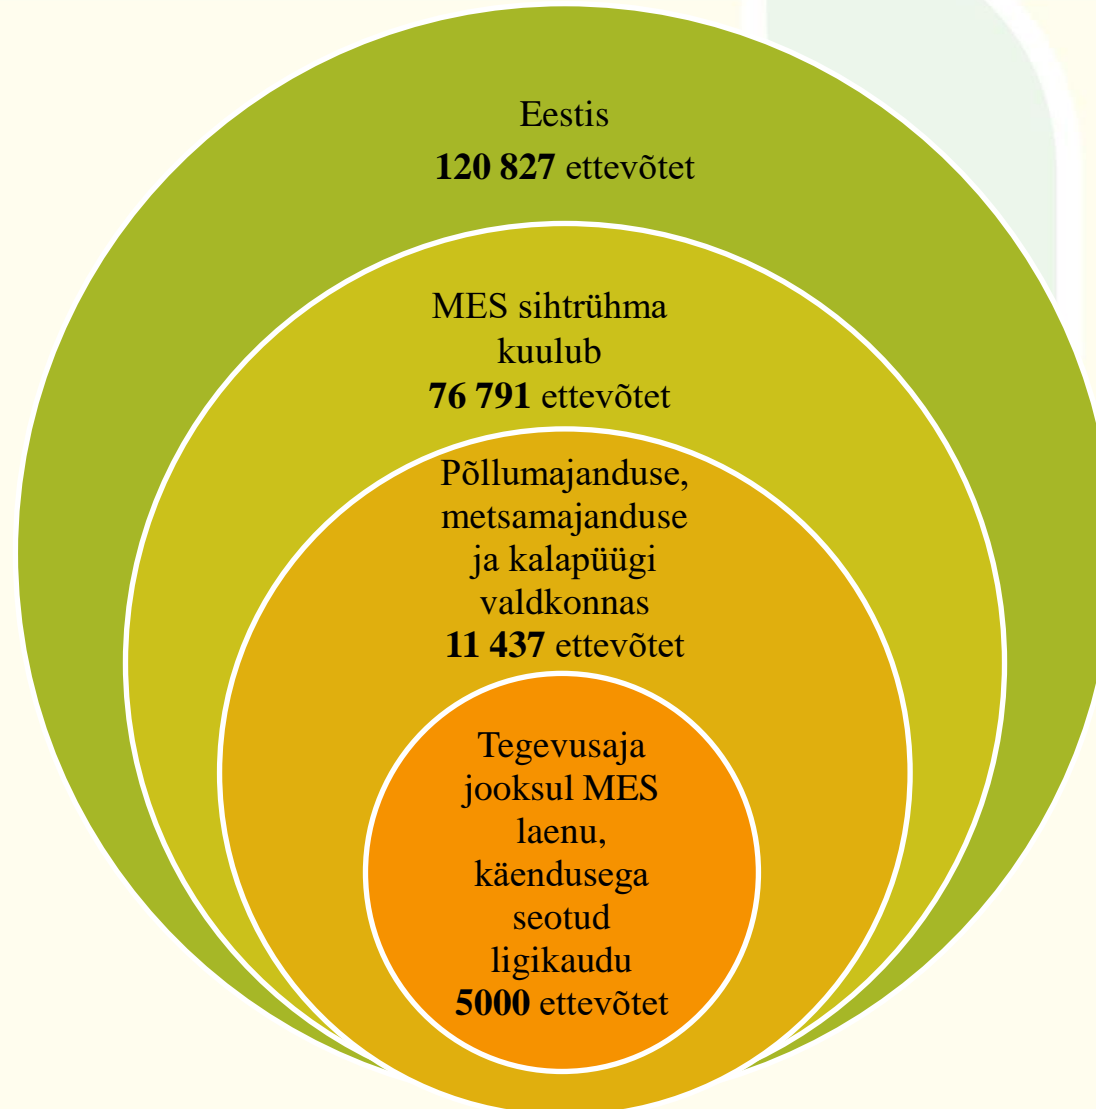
Eestis
**120 827** ettevõtet

MES sihtrühma kuulub
**76 791** ettevõtet

Põllumajanduse, metsamajanduse ja kalapüügi valdkonnas
**11 437** ettevõtet

Tegevusaja jooksul MES laenu, käendusega seotud ligikaudu
**5000** ettevõtet